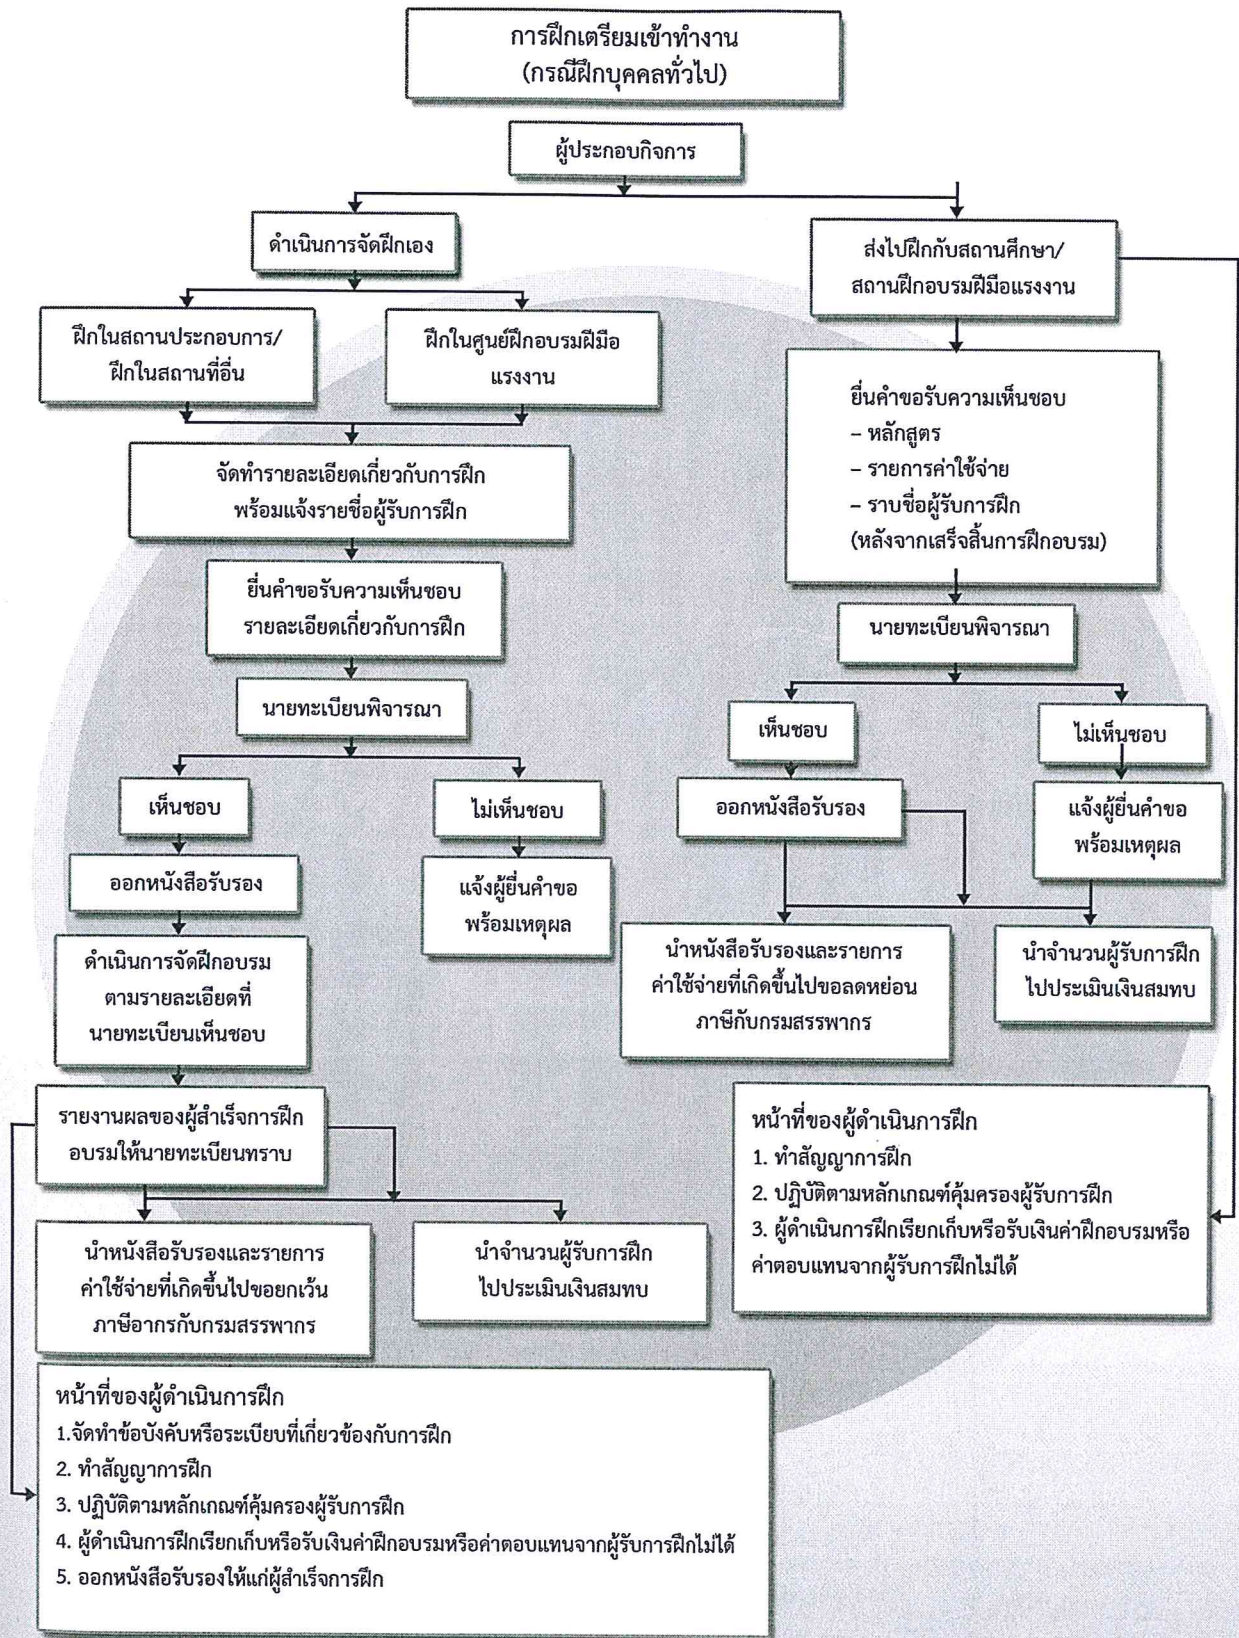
การฝึกเตรียมเข้าทำงาน
(กรณีฝึกบุคคลทั่วไป)

ผู้ประกอบกิจการ

ดำเนินการจัดฝึกเอง

ฝึกในสถานประกอบการ/
ฝึกในสถานที่อื่น

ฝึกในศูนย์ฝึกอบรมฝีมือแรงงาน

จัดทำรายละเอียดเกี่ยวกับการฝึก
พร้อมแจ้งรายชื่อผู้รับการฝึก

ยื่นคำขอรับความเห็นชอบ
รายละเอียดเกี่ยวกับการฝึก

นายทะเบียนพิจารณา

เห็นชอบ

ไม่เห็นชอบ

ออกหนังสือรับรอง

แจ้งผู้ยื่นคำขอ
พร้อมเหตุผล

ดำเนินการจัดฝึกอบรม
ตามรายละเอียดที่
นายทะเบียนเห็นชอบ

รายงานผลของผู้สำเร็จการฝึกอบรมให้นายทะเบียนทราบ

นำหนังสือรับรองและรายการค่าใช้จ่ายที่เกิดขึ้นไปขอยกเว้นภาษีอากรกับกรมสรรพากร

นำจำนวนผู้รับการฝึก
ไปประเมินเงินสมทบ

หน้าที่ของผู้ดำเนินการฝึก
1.จัดทำข้อบังคับหรือระเบียบที่เกี่ยวข้องกับการฝึก
2. ทำสัญญาการฝึก
3. ปฏิบัติตามหลักเกณฑ์คุ้มครองผู้รับการฝึก
4. ผู้ดำเนินการฝึกเรียกเก็บหรือรับเงินค่าฝึกอบรมหรือค่าตอบแทนจากผู้รับการฝึกไม่ได้
5. ออกหนังสือรับรองให้แก่ผู้สำเร็จการฝึก

ส่งไปฝึกกับสถานศึกษา/
สถานฝึกอบรมฝีมือแรงงาน

ยื่นคำขอรับความเห็นชอบ
- หลักสูตร
- รายการค่าใช้จ่าย
- ราบชื่อผู้รับการฝึก
(หลังจากเสร็จสิ้นการฝึกอบรม)

นายทะเบียนพิจารณา

เห็นชอบ

ไม่เห็นชอบ

ออกหนังสือรับรอง

แจ้งผู้ยื่นคำขอ
พร้อมเหตุผล

นำหนังสือรับรองและรายการค่าใช้จ่ายที่เกิดขึ้นไปขอลดหย่อนภาษีกับกรมสรรพากร

นำจำนวนผู้รับการฝึก
ไปประเมินเงินสมทบ

หน้าที่ของผู้ดำเนินการฝึก
1. ทำสัญญาการฝึก
2. ปฏิบัติตามหลักเกณฑ์คุ้มครองผู้รับการฝึก
3. ผู้ดำเนินการฝึกเรียกเก็บหรือรับเงินค่าฝึกอบรมหรือค่าตอบแทนจากผู้รับการฝึกไม่ได้